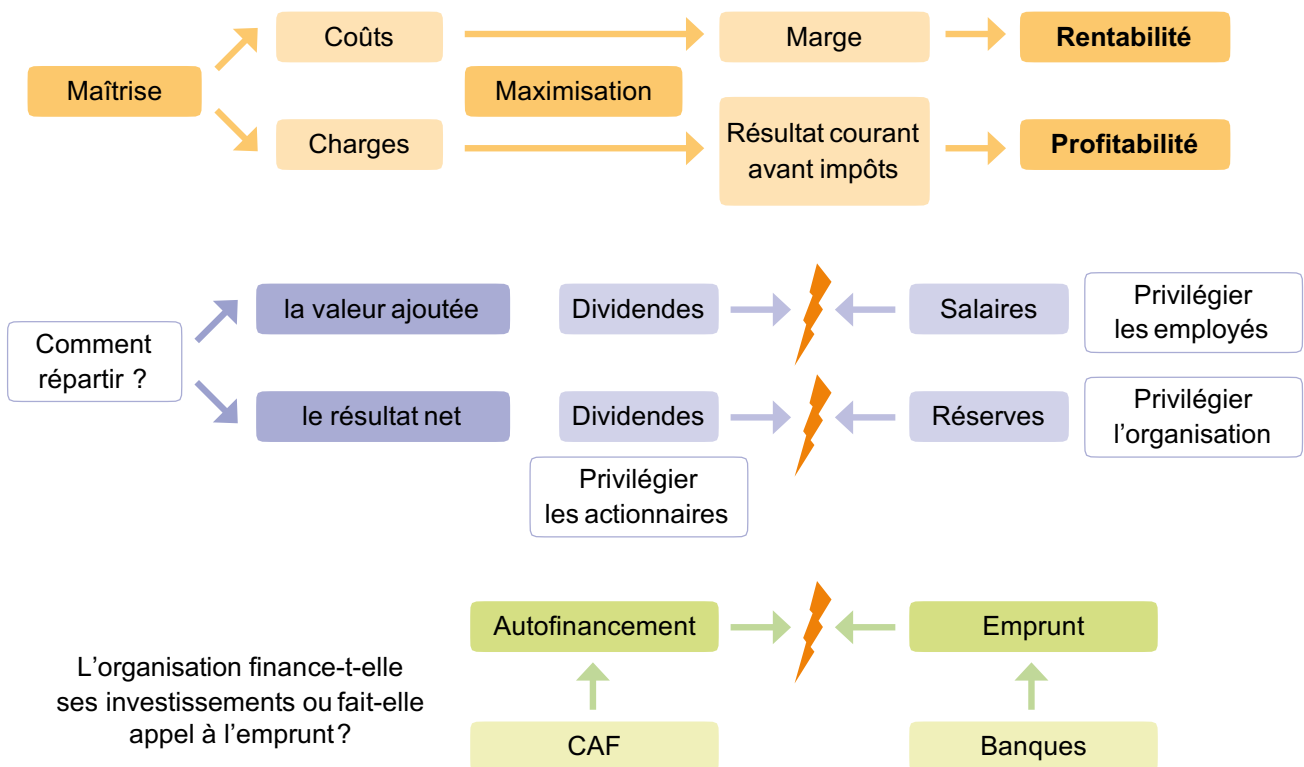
Maîtrise

Coûts

Charges

Maximisation

Marge

Résultat courant avant impôts

Rentabilité

Profitabilité

Comment répartir ?

la valeur ajoutée

le résultat net

Dividendes

Salaires

Privilégier les employés

Dividendes

Réserves

Privilégier l’organisation

Privilégier les actionnaires

L’organisation finance-t-elle ses investissements ou fait-elle appel à l’emprunt ?

Autofinancement

Emprunt

CAF

Banques